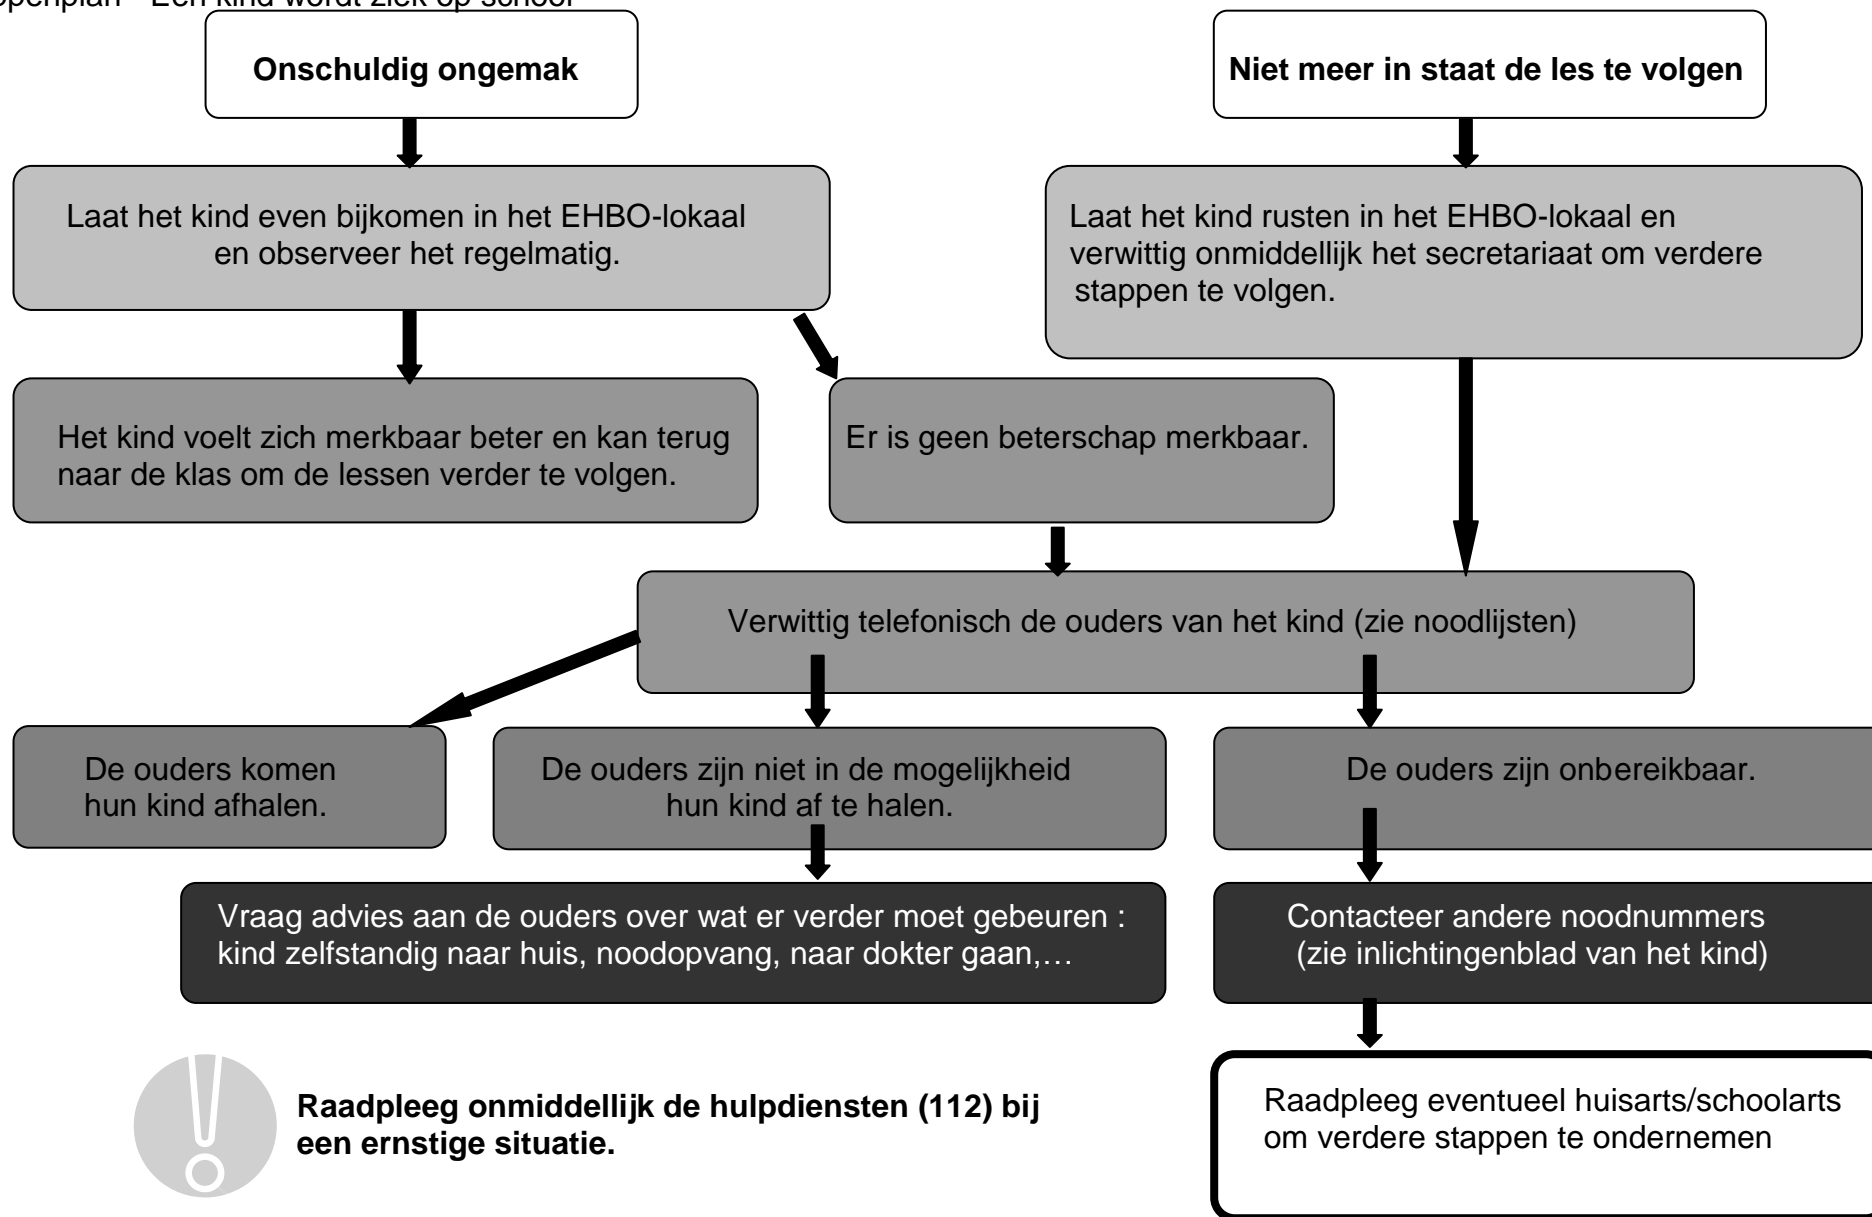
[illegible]oopplan - Een kind wordt ziek op school

**Onschuldig ongemak**

**Niet meer in staat de les te volgen**

Laat het kind even bijkomen in het EHBO-lokaal en observeer het regelmatig.

Laat het kind rusten in het EHBO-lokaal en verwittig onmiddellijk het secretariaat om verdere stappen te volgen.

Het kind voelt zich merkbaar beter en kan terug naar de klas om de lessen verder te volgen.

Er is geen beterschap merkbaar.

Verwittig telefonisch de ouders van het kind (zie noodlijsten)

De ouders komen hun kind afhalen.

De ouders zijn niet in de mogelijkheid hun kind af te halen.

De ouders zijn onbereikbaar.

Vraag advies aan de ouders over wat er verder moet gebeuren : kind zelfstandig naar huis, noodopvang, naar dokter gaan,…

Contacteer andere noodnummers (zie inlichtingenblad van het kind)

**Raadpleeg onmiddellijk de hulpdiensten (112) bij een ernstige situatie.**

Raadpleeg eventueel huisarts/schoolarts om verdere stappen te ondernemen